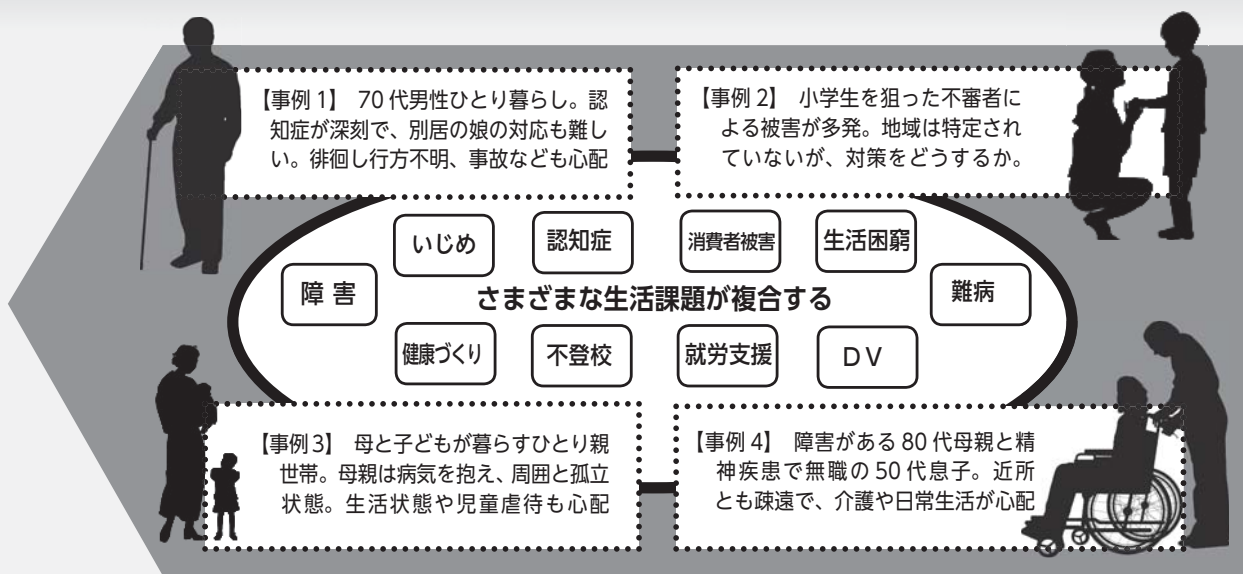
【事例 1】 70 代男性ひとり暮らし。認知症が深刻で、別居の娘の対応も難しい。徘徊し行方不明、事故なども心配

【事例 2】 小学生を狙った不審者による被害が多発。地域は特定されていないが、対策をどうするか。

いじめ

認知症

消費者被害

生活困窮

障 害

さまざまな生活課題が複合する

難病

健康づくり

不登校

就労支援

DV

【事例 3】 母と子どもが暮らすひとり親世帯。母親は病気を抱え、周囲と孤立状態。生活状態や児童虐待も心配

【事例 4】 障害がある 80 代母親と精神疾患で無職の 50 代息子。近所とも疎遠で、介護や日常生活が心配